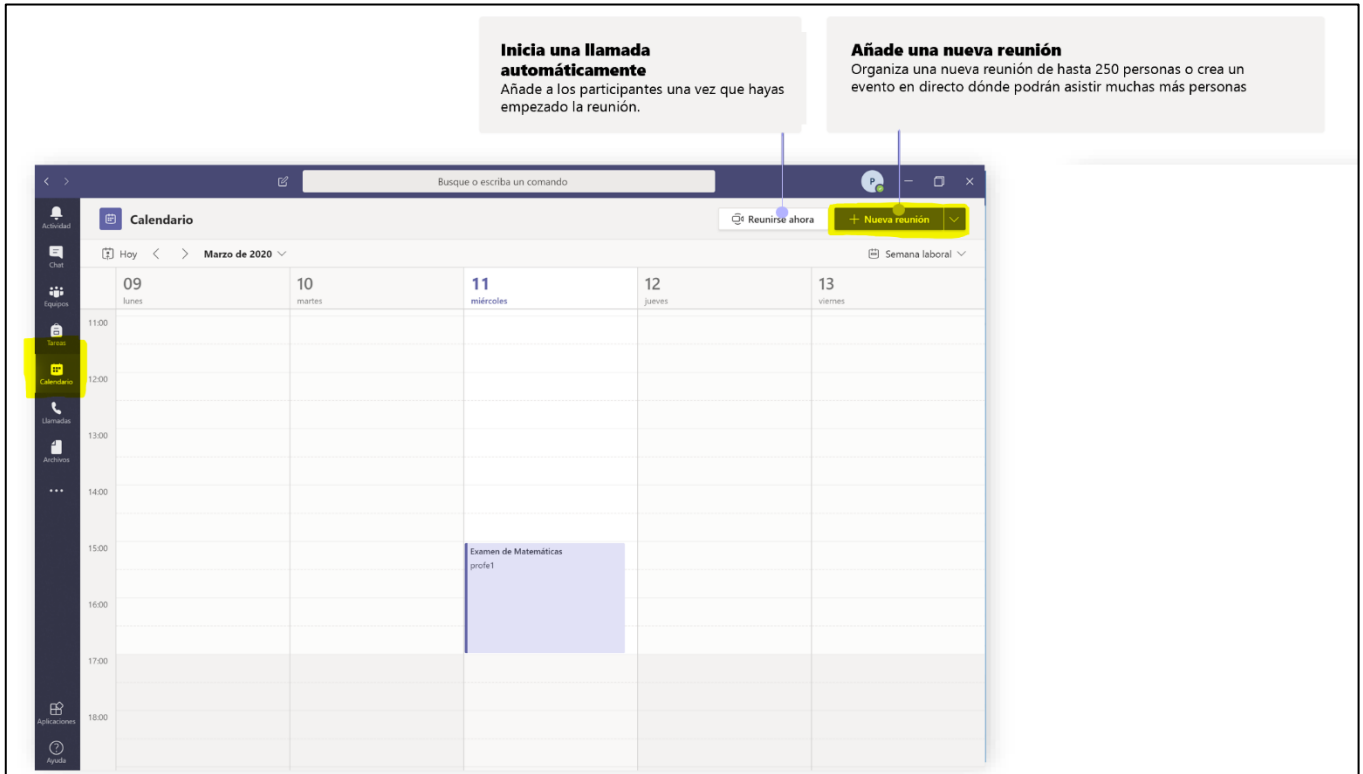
**Inicia una llamada automáticamente**
Añade a los participantes una vez que hayas empezado la reunión.

**Añade una nueva reunión**
Organiza una nueva reunión de hasta 250 personas o crea un evento en directo dónde podrán asistir muchas más personas

Busque o escriba un comando

P

Actividad
Chat
Equipos
Tareas
Calendario
Llamadas
Archivos
...
Aplicaciones
Ayuda

Calendario

Reunirse ahora
+ Nueva reunión

Hoy < > Marzo de 2020

Semana laboral

09 lunes
10 martes
11 miércoles
12 jueves
13 viernes

11:00
12:00
13:00
14:00
15:00
16:00
17:00
18:00

Examen de Matemáticas
profe1